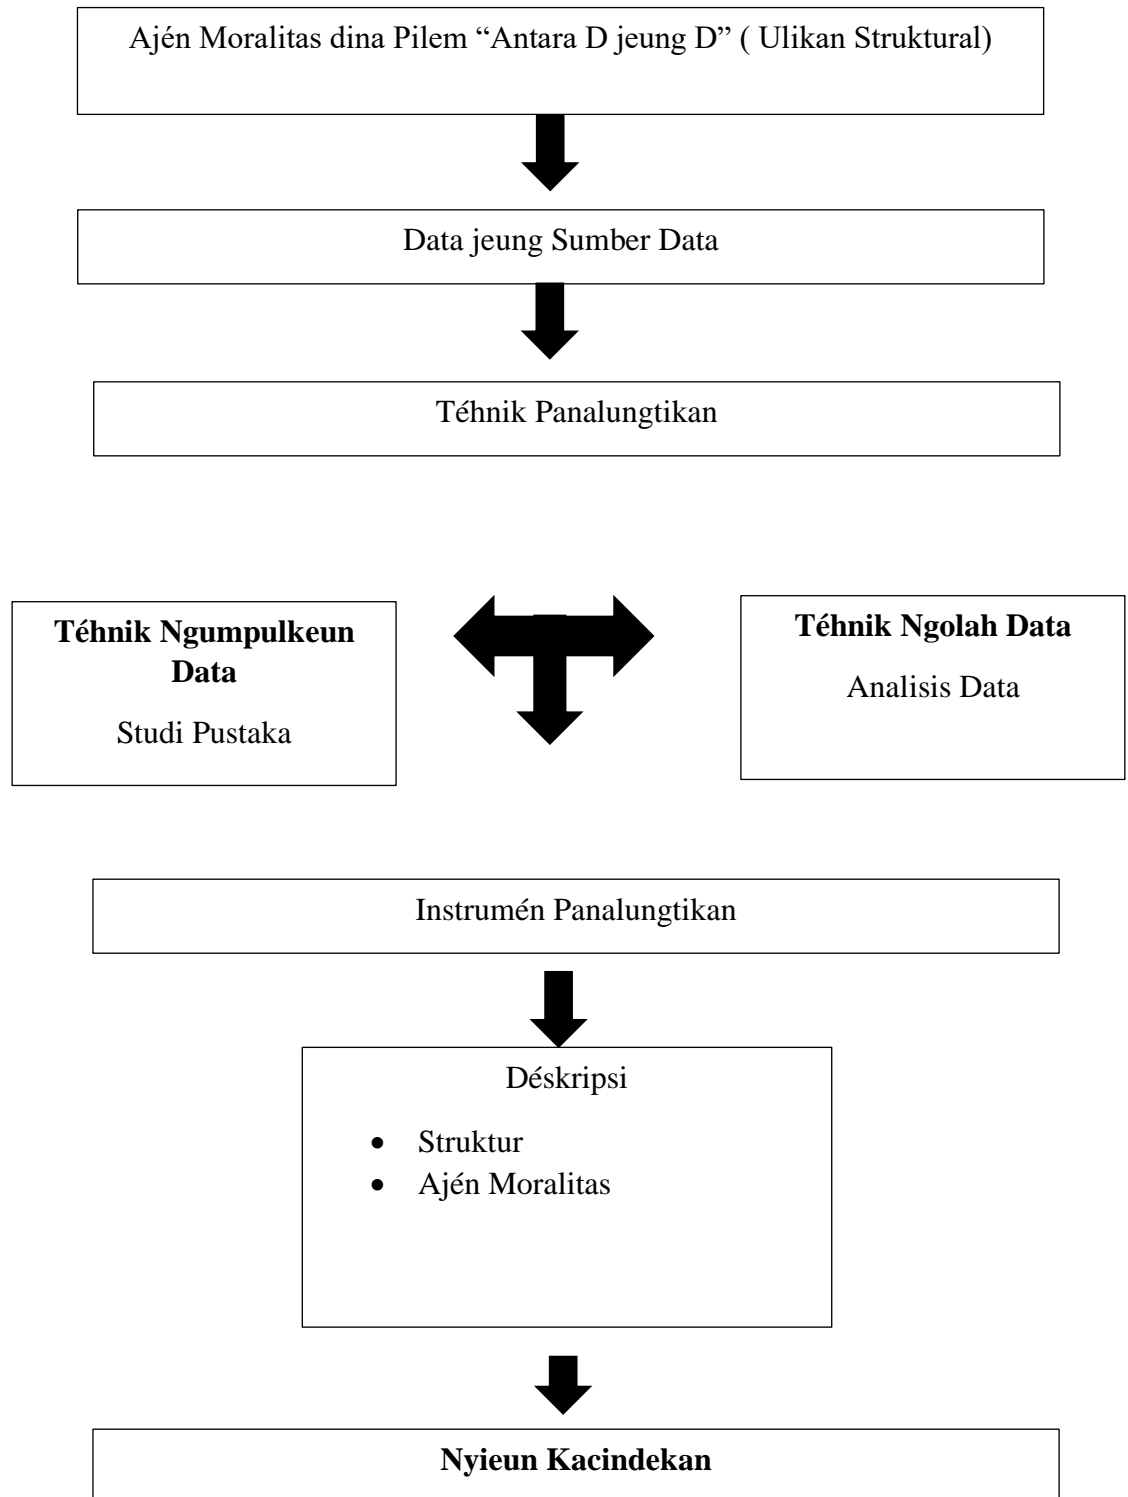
Ajén Moralitas dina Pilem “Antara D jeung D” ( Ulikan Struktural)

Data jeung Sumber Data

Téhnik Panalungtikan

**Téhnik Ngumpulkeun Data**

Studi Pustaka

**Téhnik Ngolah Data**

Analisis Data

Instrumén Panalungtikan

Déskripsi

- Struktur
- Ajén Moralitas

**Nyieun Kacindekan**